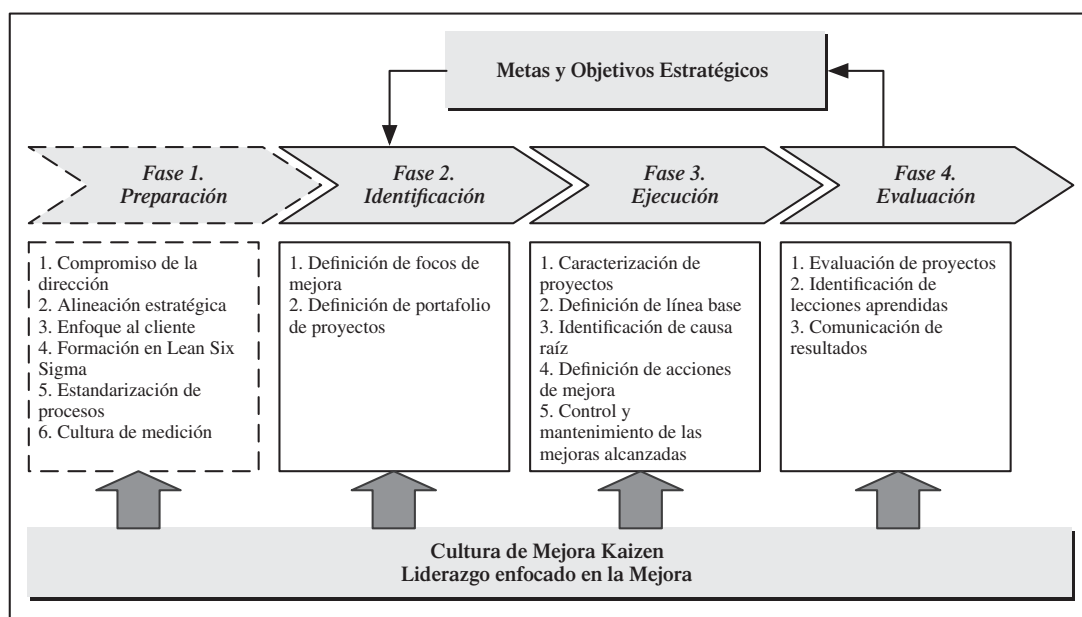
Metas y Objetivos Estratégicos

Fase 1. Preparación

Fase 2. Identificación

Fase 3. Ejecución

Fase 4. Evaluación

1. Compromiso de la dirección
2. Alineación estratégica
3. Enfoque al cliente
4. Formación en Lean Six Sigma
5. Estandarización de procesos
6. Cultura de medición

1. Definición de focos de mejora
2. Definición de portafolio de proyectos

1. Caracterización de proyectos
2. Definición de línea base
3. Identificación de causa raíz
4. Definición de acciones de mejora
5. Control y mantenimiento de las mejoras alcanzadas

1. Evaluación de proyectos
2. Identificación de lecciones aprendidas
3. Comunicación de resultados

Cultura de Mejora Kaizen
Liderazgo enfocado en la Mejora